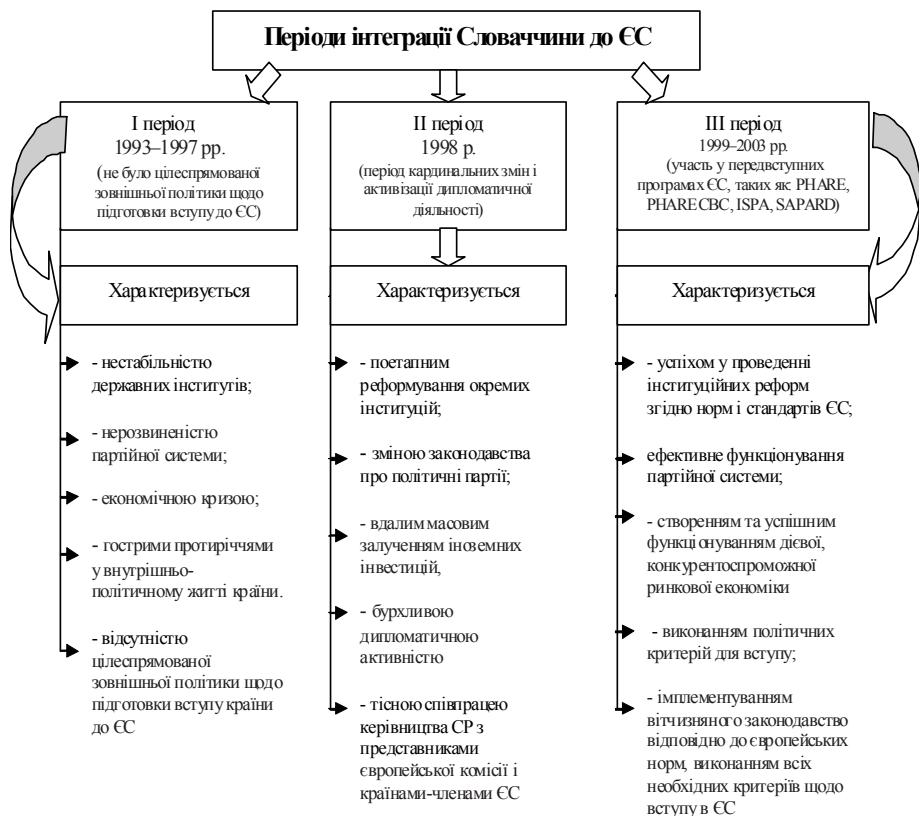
Періоди інтеграції Словаччини до ЄС

І період
1993–1997 рр.
(не було цілеспрямованої зовнішньої політики щодо підготовки вступу до ЄС)

Характеризується

- нестабільністю державних інститутів;

- нерозвиненістю партійної системи;

- економічною кризою;

- гострими протиріччями у внутрішньо-політичному житті країни.

- відсутністю цілеспрямованої зовнішньої політики щодо підготовки вступу країни до ЄС

ІІ період
1998 р.
(період кардинальних змін і активізації дипломатичної діяльності)

Характеризується

- поетапним реформування окремих інституцій;

- зміною законодавства про політичні партії;

- вдалим масовим залученням іноземних інвестицій,

- бурхливою дипломатичною активністю

- тісною співпрацею керівництва СР з представниками європейської комісії і країнами-членами ЄС

ІІІ період
1999–2003 рр.
(участь у передвступних програмах ЄС, таких як: PHARE, PHARE CBC, ISPA, SAPARD)

Характеризується

- успіхом у проведенні інституційних реформ згідно норм і стандартів ЄС;

ефективне функціонування партійної системи;

- створенням та успішним функціонуванням дієвої, конкурентоспроможної ринкової економіки

- виконанням політичних критерій для вступу;

- імплементуванням вітчизняного законодавство відповідно до європейських норм, виконанням всіх необхідних критеріїв щодо вступу в ЄС